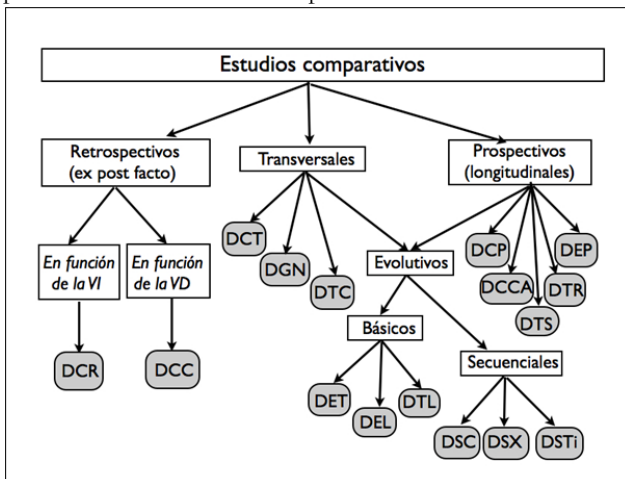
Estudios comparativos

Retrospectivos (ex post facto)

Transversales

Prospectivos (longitudinales)

En función de la VI

En función de la VD

DCR

DCC

DCT

DGN

DTC

Evolutivos

DCP

DCCA

DTS

DTR

DEP

Básicos

Secuenciales

DET

DEL

DTL

DSC

DSX

DSTi